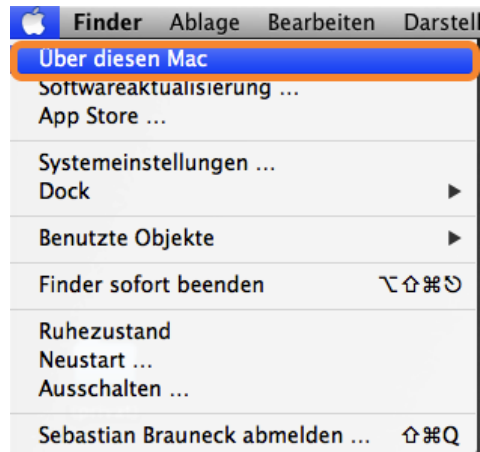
Finder Ablage Bearbeiten Darstell

Über diesen Mac
Softwareaktualisierung ...
App Store ...

Systemeinstellungen ...
Dock ▶

Benutzte Objekte ▶

Finder sofort beenden ⌥⇧⌘⎋

Ruhezustand
Neustart ...
Ausschalten ...

Sebastian Brauneck abmelden ... ⇧⌘Q